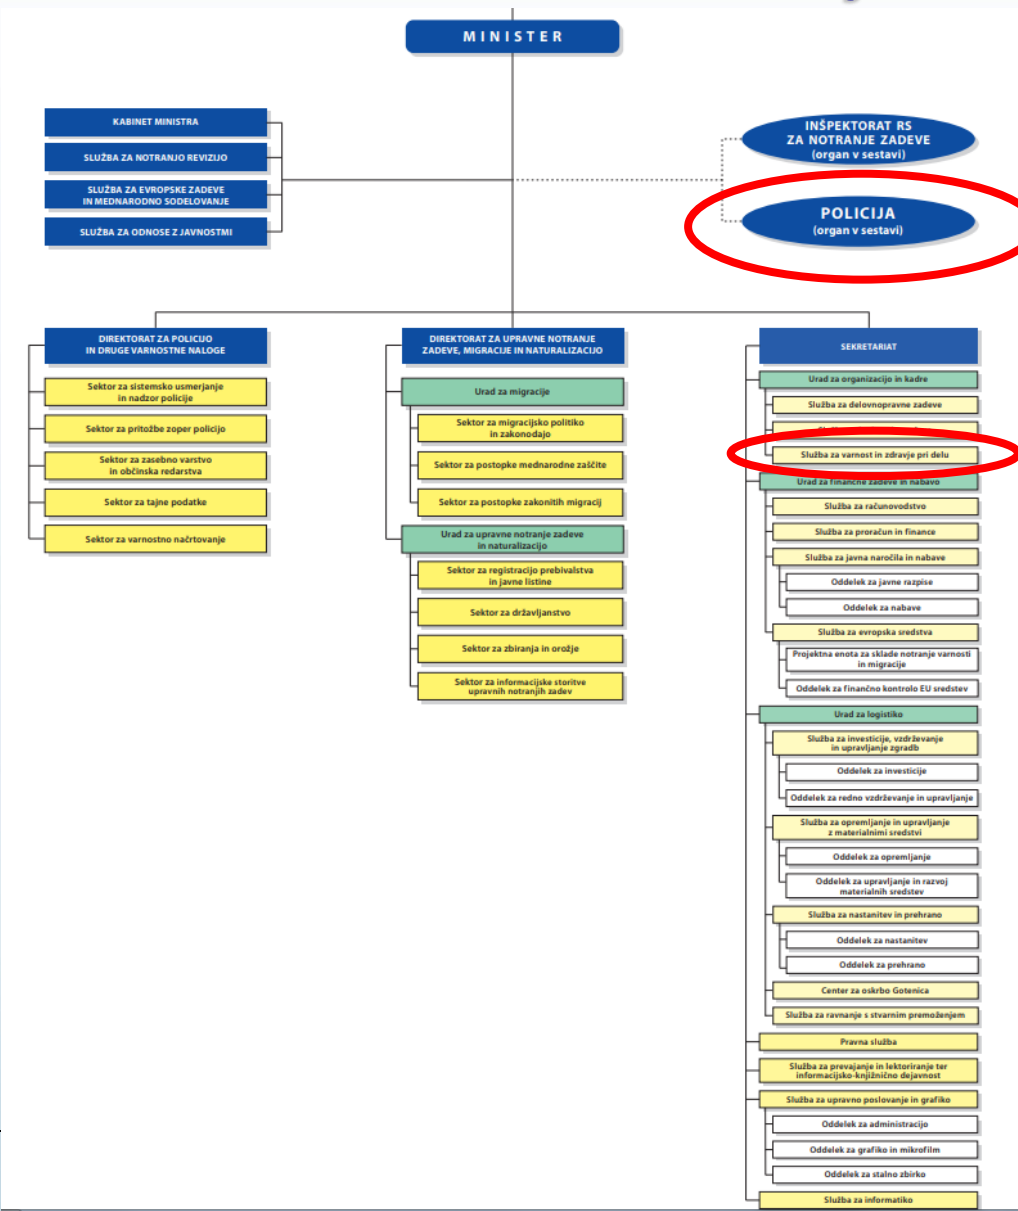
MINISTER

KABINET MINISTRA

SLUŽBA ZA NOTRANJO REVIZIJO

SLUŽBA ZA EVROPSKE ZADEVE IN MEDNARODNO SODELOVANJE

SLUŽBA ZA ODNOSE Z JAVNOSTMI

INŠPEKTORAT RS ZA NOTRANJE ZADEVE (organ v sestavi)

POLICIJA (organ v sestavi)

DIREKTORAT ZA POLICIJO IN DRUGE VARNOSTNE NALOGE

Sektor za sistemsko usmerjanje in nadzor policije

Sektor za pritožbe zoper policijo

Sektor za zasebno varstvo in občinska redarstva

Sektor za tajne podatke

Sektor za varnostno načrtovanje

DIREKTORAT ZA UPRAVNE NOTRANJE ZADEVE, MIGRACIJE IN NATURALIZACIJO

Urad za migracije

Sektor za migracijsko politiko in zakonodajo

Sektor za postopke mednarodne zaščite

Sektor za postopke zakonitih migracij

Urad za upravne notranje zadeve in naturalizacijo

Sektor za registracijo prebivalstva in javne listine

Sektor za državljanstvo

Sektor za zbiranja in orožje

Sektor za informacijske storitve upravnih notranjih zadev

SEKRETARIAT

Urad za organizacijo in kadre

Služba za delovnopravne zadeve

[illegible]

Služba za varnost in zdravje pri delu

Urad za finančne zadeve in nabavo

Služba za računovodstvo

Služba za proračun in finance

Služba za javna naročila in nabave

Oddelek za javne razpise

Oddelek za nabave

Služba za evropska sredstva

Projektna enota za sklade notranje varnosti in migracije

Oddelek za finančno kontrolo EU sredstev

Urad za logistiko

Služba za investicije, vzdrževanje in upravljanje zgradb

Oddelek za investicije

Oddelek za redno vzdrževanje in upravljanje

Služba za opremljanje in upravljanje z materialnimi sredstvi

Oddelek za opremljanje

Oddelek za upravljanje in razvoj materialnih sredstev

Služba za nastanitev in prehrano

Oddelek za nastanitev

Oddelek za prehrano

Center za oskrbo Gotenica

Služba za ravnanje s stvarnim premoženjem

Pravna služba

Služba za prevajanje in lektoriranje ter informacijsko-knjižnično dejavnost

Služba za upravno poslovanje in grafiko

Oddelek za administracijo

Oddelek za grafiko in mikrofilm

Oddelek za stalno zbirko

Služba za informatiko